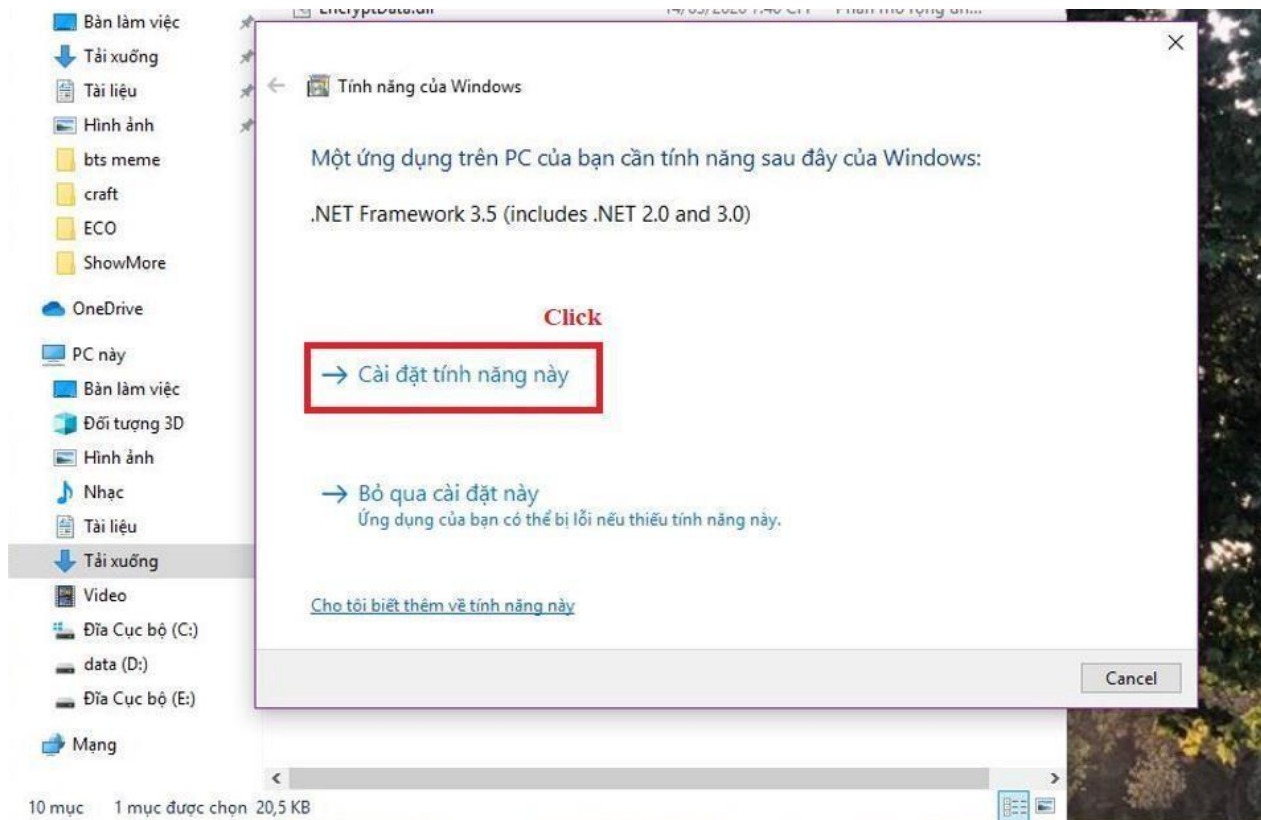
Bàn làm việc
Tải xuống
Tài liệu
Hình ảnh
bts meme
craft
ECO
ShowMore
OneDrive
PC này
Bàn làm việc
Đối tượng 3D
Hình ảnh
Nhạc
Tài liệu
Tải xuống
Video
Đĩa Cục bộ (C:)
data (D:)
Đĩa Cục bộ (E:)
Mạng

10 mục 1 mục được chọn 20,5 KB

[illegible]

Tính năng của Windows

Một ứng dụng trên PC của bạn cần tính năng sau đây của Windows:

.NET Framework 3.5 (includes .NET 2.0 and 3.0)

Click

→ Cài đặt tính năng này

→ Bỏ qua cài đặt này
Ứng dụng của bạn có thể bị lỗi nếu thiếu tính năng này.

Cho tôi biết thêm về tính năng này

Cancel